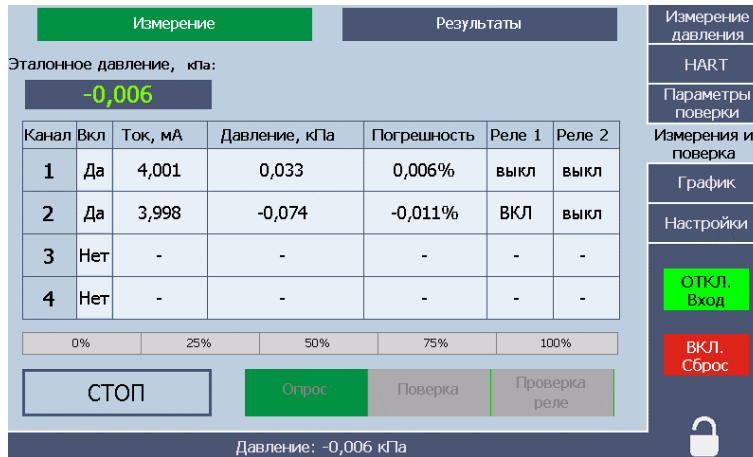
Измерение

Результаты

Эталонное давление, кПа:

-0,006

| Канал | Вкл | Ток, мА | Давление, кПа | Погрешность | Реле 1 | Реле 2 |
|---|---|---|---|---|---|---|
| 1 | Да | 4,001 | 0,033 | 0,006% | выкл | выкл |
| 2 | Да | 3,998 | -0,074 | -0,011% | ВКЛ | выкл |
| 3 | Нет | - | - | - | - | - |
| 4 | Нет | - | - | - | - | - |

0% 25% 50% 75% 100%

СТОП

Опрос

Поверка

Проверка реле

Давление: -0,006 кПа

Измерение давления

HART

Параметры поверки

Измерения и поверка

График

Настройки

ОТКЛ. Вход

ВКЛ. Сброс